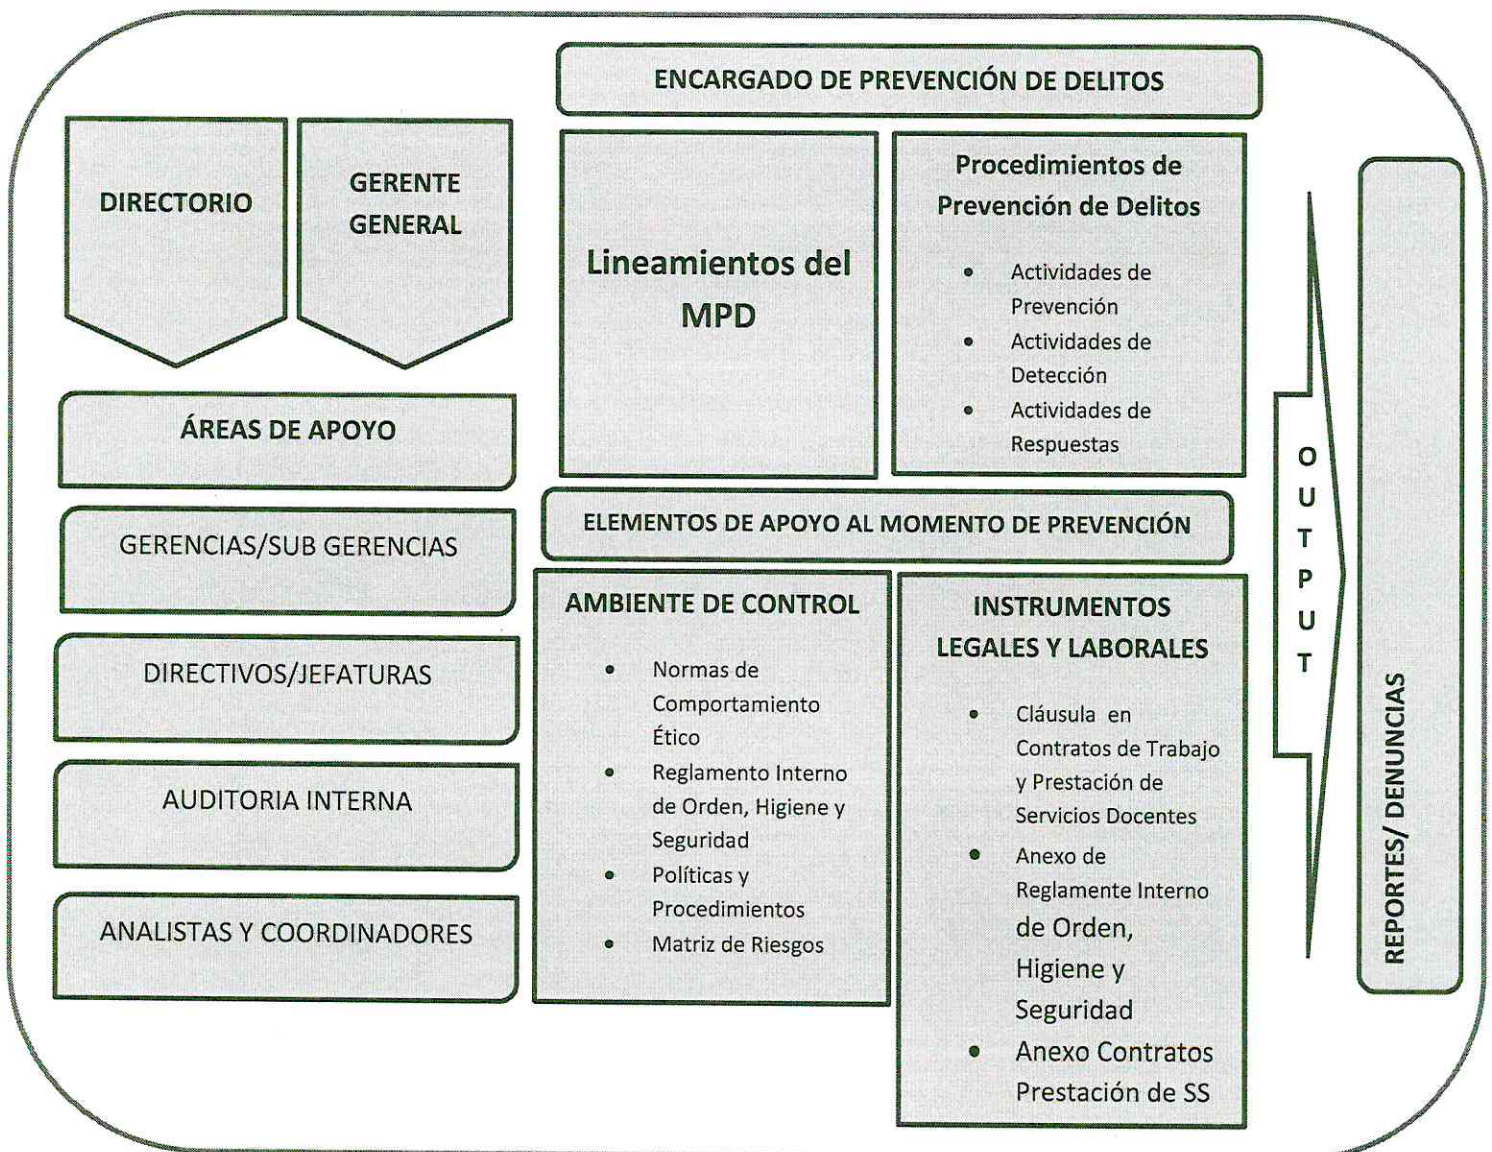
DIRECTORIO

GERENTE GENERAL

ÁREAS DE APOYO

GERENCIAS/SUB GERENCIAS

DIRECTIVOS/JEFATURAS

AUDITORIA INTERNA

ANALISTAS Y COORDINADORES

ENCARGADO DE PREVENCIÓN DE DELITOS

Lineamientos del MPD

Procedimientos de Prevención de Delitos

- Actividades de Prevención
- Actividades de Detección
- Actividades de Respuestas

ELEMENTOS DE APOYO AL MOMENTO DE PREVENCIÓN

AMBIENTE DE CONTROL

- Normas de Comportamiento Ético
- Reglamento Interno de Orden, Higiene y Seguridad
- Políticas y Procedimientos
- Matriz de Riesgos

INSTRUMENTOS LEGALES Y LABORALES

- Cláusula en Contratos de Trabajo y Prestación de Servicios Docentes
- Anexo de Reglamente Interno de Orden, Higiene y Seguridad
- Anexo Contratos Prestación de SS

OUTPUT

REPORTES/ DENUNCIAS